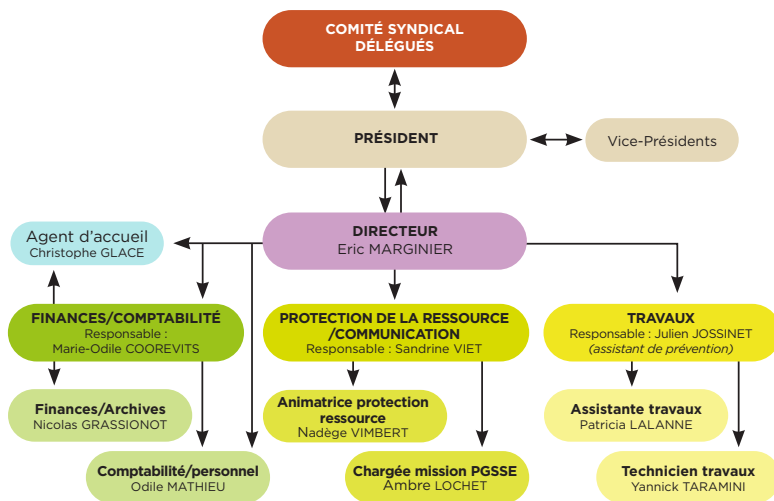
COMITÉ SYNDICAL
DÉLÉGUÉS

PRÉSIDENT

Vice-Présidents

DIRECTEUR
Eric MARGINIER

Agent d'accueil
Christophe GLACE

FINANCES/COMPTABILITÉ
Responsable :
Marie-Odile COOREVITS

PROTECTION DE LA RESSOURCE /COMMUNICATION
Responsable : Sandrine VIET

TRAVAUX
Responsable : Julien JOSSINET
(assistant de prévention)

Finances/Archives
Nicolas GRASSIONOT

Animatrice protection ressource
Nadège VIMBERT

Assistante travaux
Patricia LALANNE

Comptabilité/personnel
Odile MATHIEU

Chargée mission PGSSE
Ambre LOCHET

Technicien travaux
Yannick TARAMINI